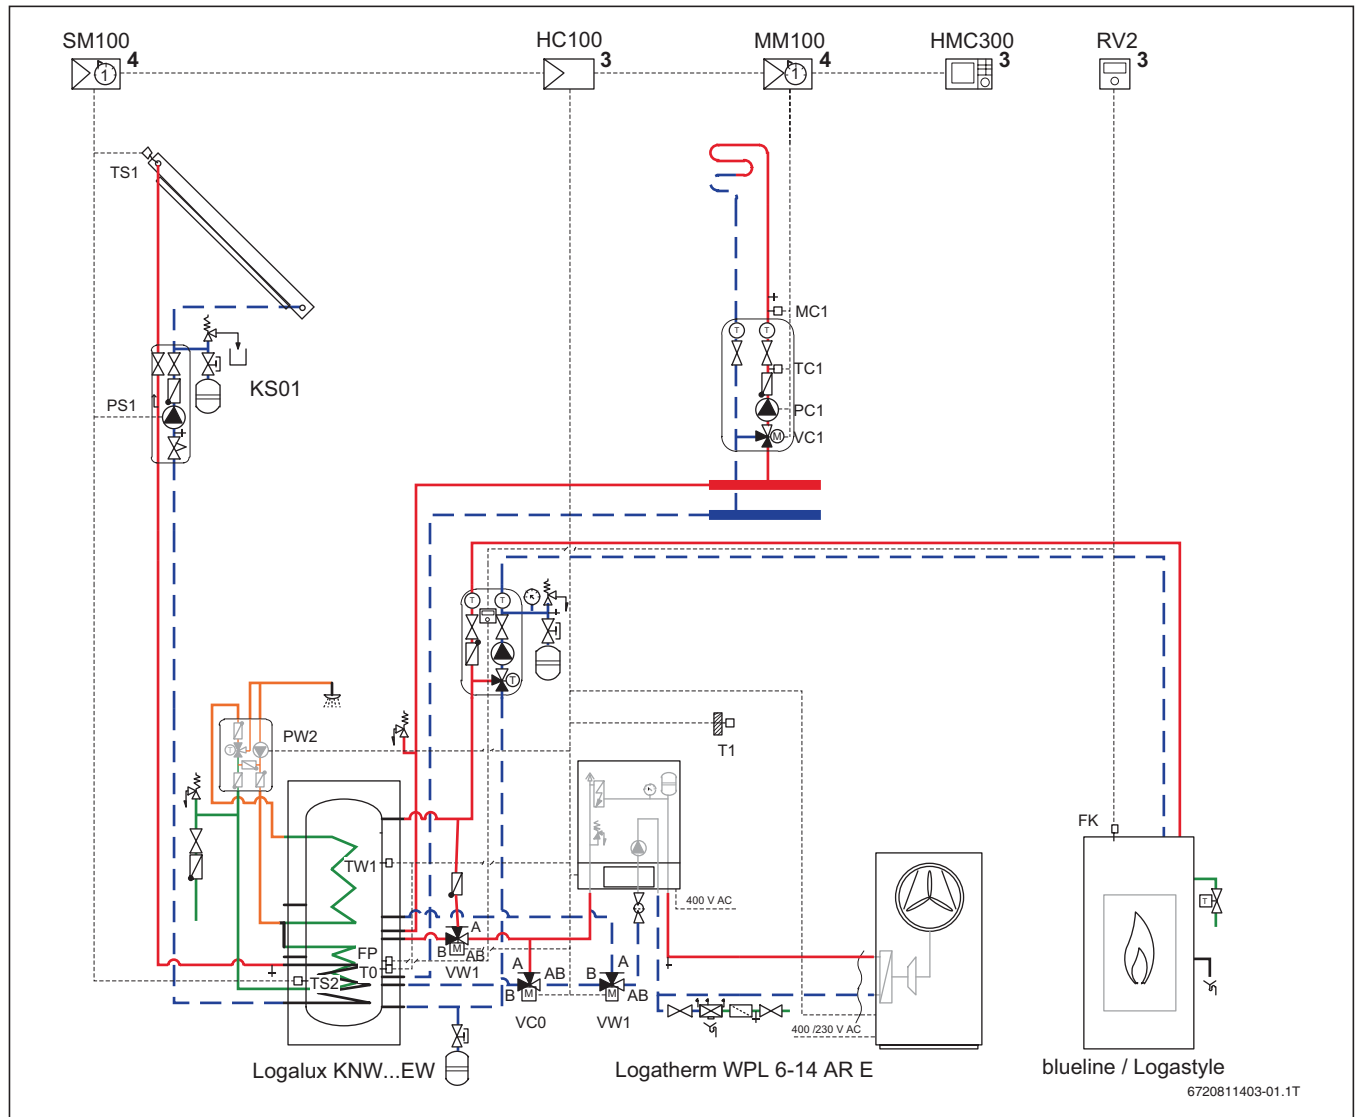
SM100 4
HC100 3
MM100 4
HMC300 3
RV2 3

TS1

MC1
TC1
PC1
VC1

KS01
PS1

PW2

T1

TW1
FP
T0
TS2

A
B
AB
VW1

A
AB
B
VC0

B
A
AB
VW1

400 V AC
400 /230 V AC

FK

Logalux KNW...EW
Logatherm WPL 6-14 AR E
blueline / Logastyle

6720811403-01.1T